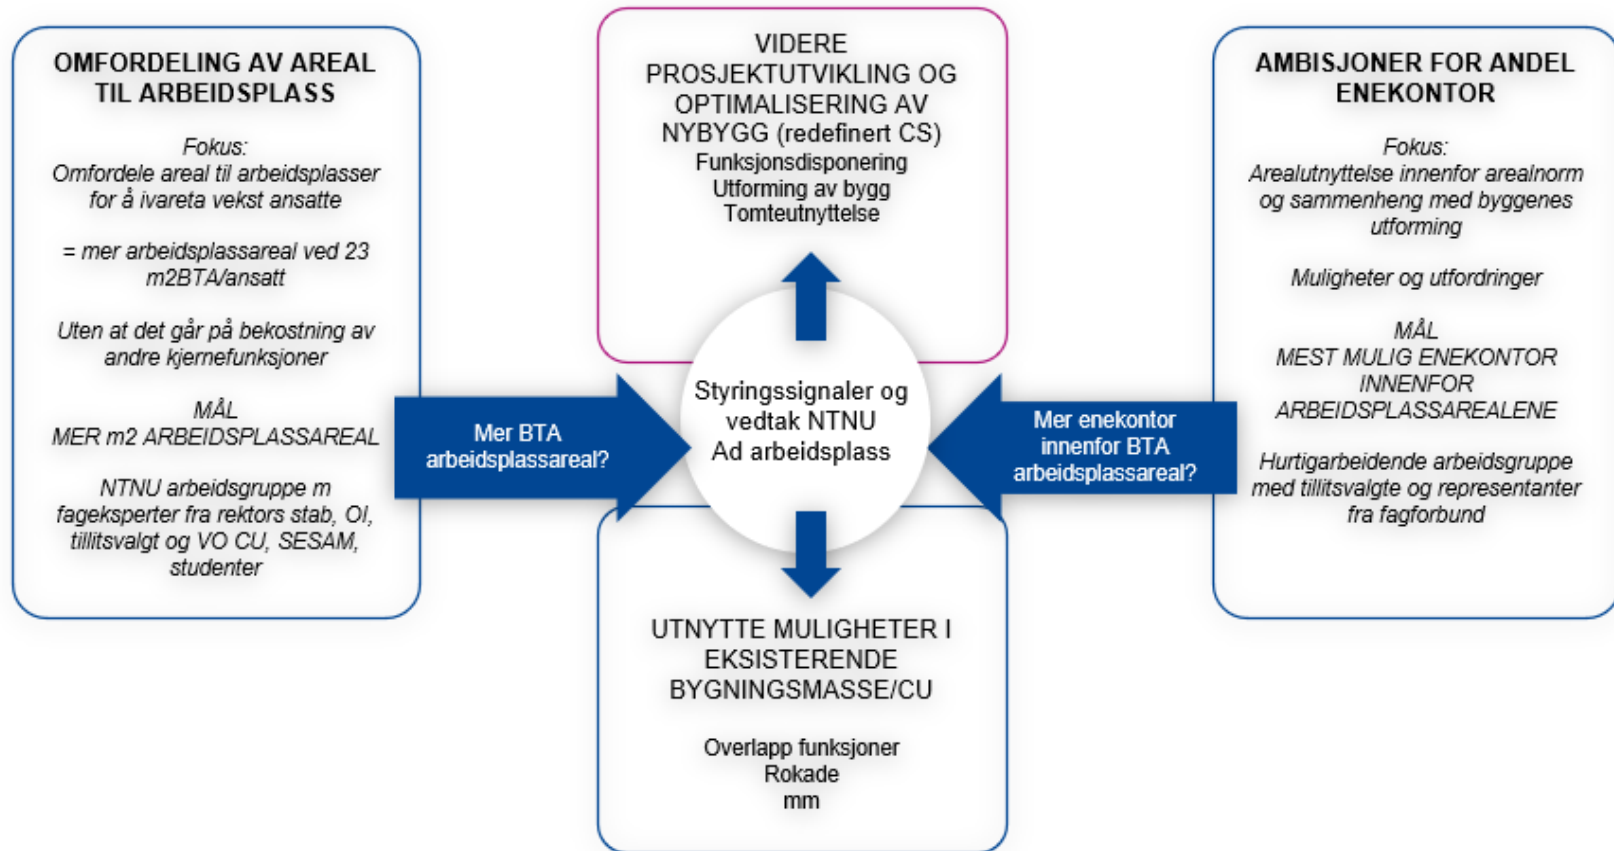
OMFORDELING AV AREAL TIL ARBEIDSPLASS

Fokus:
Omfordele areal til arbeidsplasser for å ivareta vekst ansatte

= mer arbeidsplassareal ved 23 m2BTA/ansatt

Uten at det går på bekostning av andre kjernefunksjoner

MÅL
MER m2 ARBEIDSPLASSAREAL

NTNU arbeidsgruppe m fageksperter fra rektors stab, OI, tillitsvalgt og VO CU, SESAM, studenter

VIDERE PROSJEKTUTVIKLING OG OPTIMALISERING AV NYBYGG (redefinert CS)
Funksjonsdisponering
Utforming av bygg
Tomteutnyttelse

AMBISJONER FOR ANDEL ENEKONTOR

Fokus:
Arealutnyttelse innenfor arealnorm og sammenheng med byggenes utforming

Muligheter og utfordringer

MÅL
MEST MULIG ENEKONTOR INNENFOR ARBEIDSPLASSAREALENE

Hurtigarbeidende arbeidsgruppe med tillitsvalgte og representanter fra fagforbund

Mer BTA arbeidsplassareal?

Styringssignaler og vedtak NTNU
Ad arbeidsplass

Mer enekontor innenfor BTA arbeidsplassareal?

UTNYTTE MULIGHETER I EKSISTERENDE BYGNINGSMASSE/CU

Overlapp funksjoner
Rokade
mm